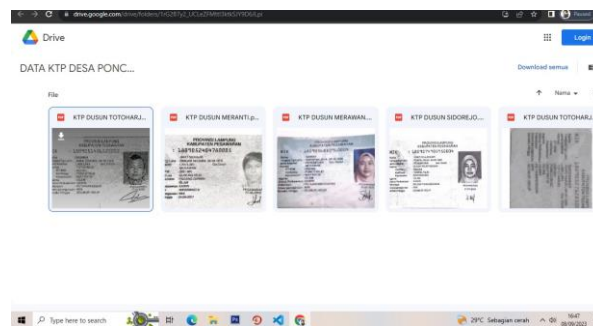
drive.google.com/drive/folders/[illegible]

Drive

Login

DATA KTP DESA PONC...

Download semua

File

Nama

KTP DUSUN TOTOHARJ...

KTP DUSUN MERANTI.p...

KTP DUSUN MERAWAN....

KTP DUSUN SIDOREJO....

KTP DUSUN TOTOHARJ...

PROVINSI LAMPUNG
KABUPATEN PESAWARAN

Type here to search

29°C Sebagian cerah

16:47
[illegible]